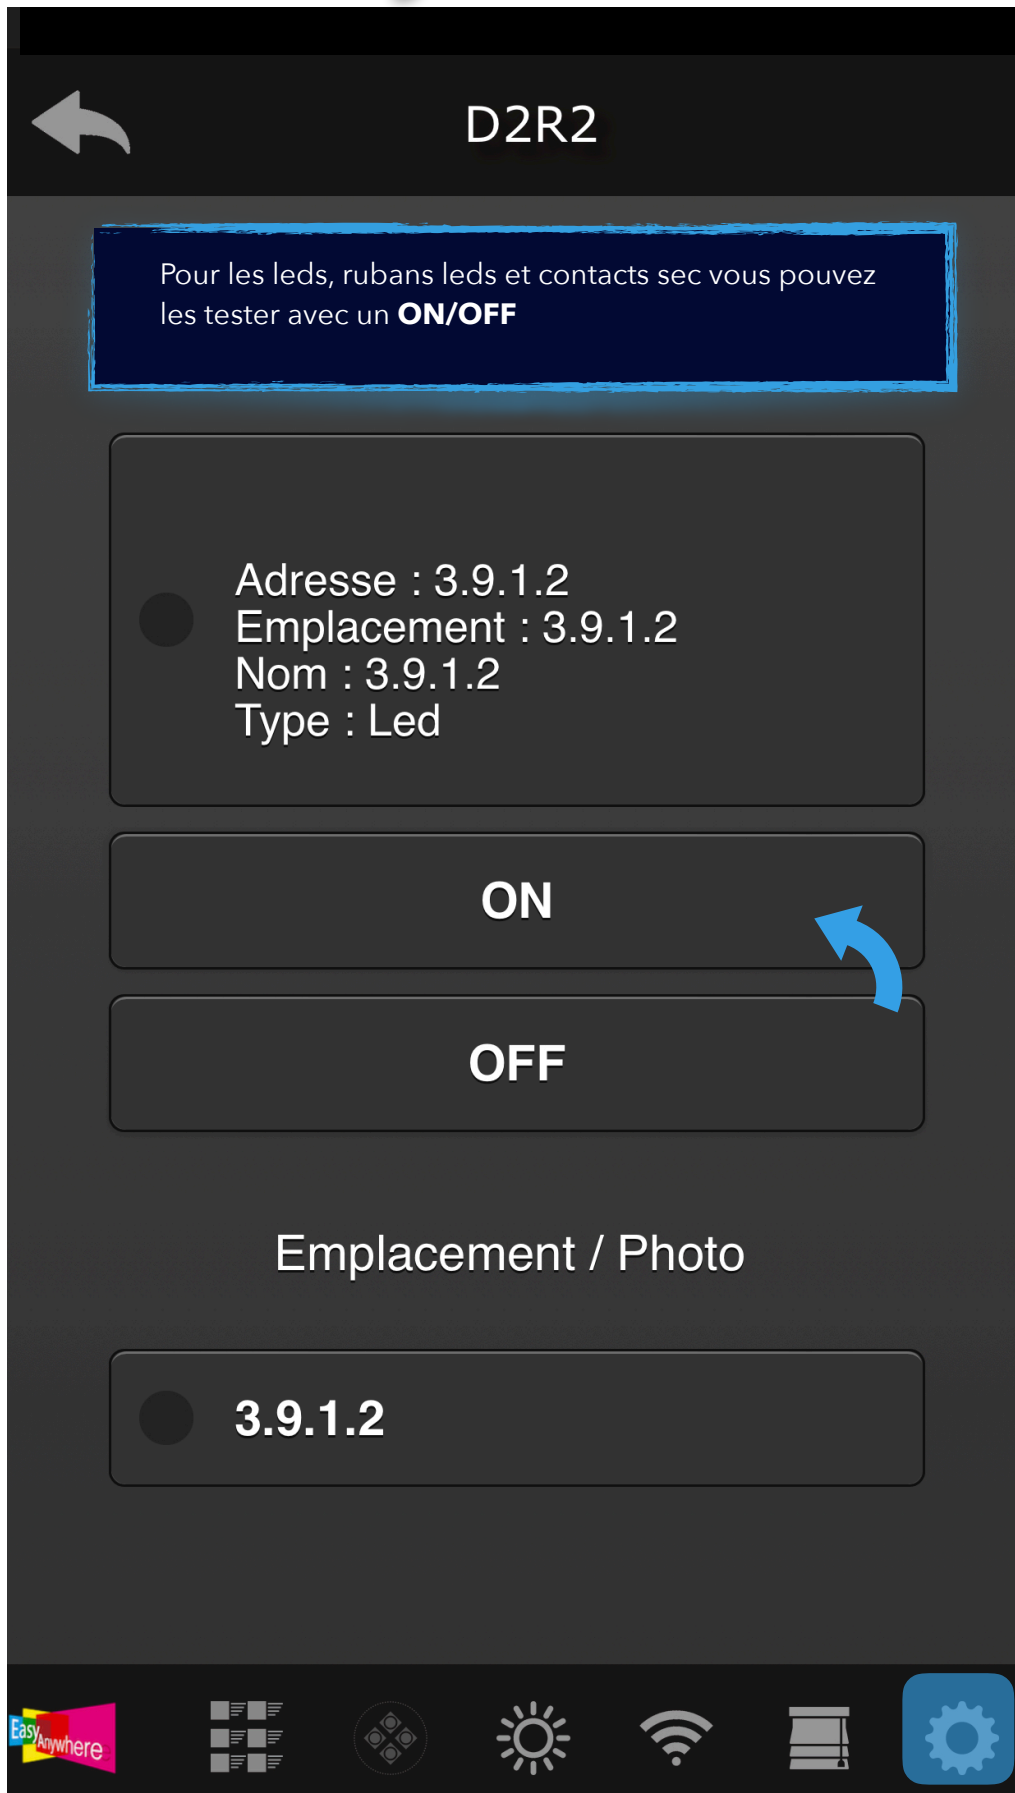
D2R2

Pour les leds, rubans leds et contacts sec vous pouvez les tester avec un **ON/OFF**

Adresse : 3.9.1.2
Emplacement : 3.9.1.2
Nom : 3.9.1.2
Type : Led

ON

OFF

Emplacement / Photo

3.9.1.2

Easy Anywhere